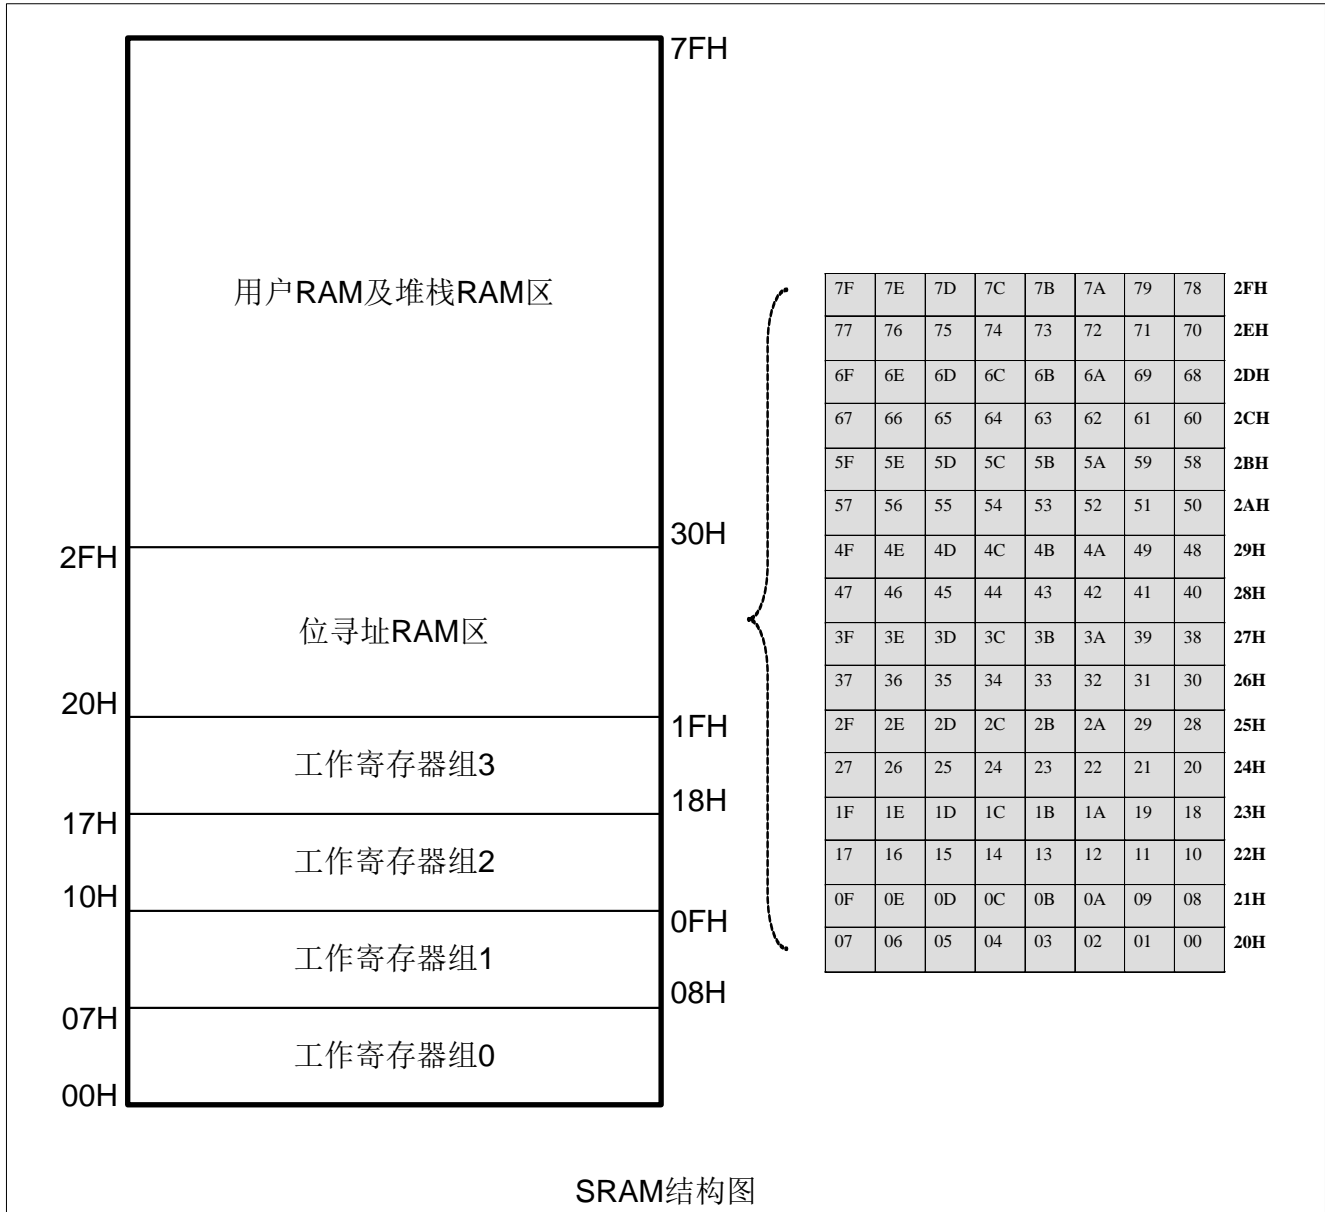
7FH

用户RAM及堆栈RAM区

2FH

30H

位寻址RAM区

20H

1FH

工作寄存器组3

18H

17H

工作寄存器组2

10H

0FH

工作寄存器组1

08H

07H

工作寄存器组0

00H

| 7F | 7E | 7D | 7C | 7B | 7A | 79 | 78 | 2FH |
|---|---|---|---|---|---|---|---|---|
| 77 | 76 | 75 | 74 | 73 | 72 | 71 | 70 | 2EH |
| 6F | 6E | 6D | 6C | 6B | 6A | 69 | 68 | 2DH |
| 67 | 66 | 65 | 64 | 63 | 62 | 61 | 60 | 2CH |
| 5F | 5E | 5D | 5C | 5B | 5A | 59 | 58 | 2BH |
| 57 | 56 | 55 | 54 | 53 | 52 | 51 | 50 | 2AH |
| 4F | 4E | 4D | 4C | 4B | 4A | 49 | 48 | 29H |
| 47 | 46 | 45 | 44 | 43 | 42 | 41 | 40 | 28H |
| 3F | 3E | 3D | 3C | 3B | 3A | 39 | 38 | 27H |
| 37 | 36 | 35 | 34 | 33 | 32 | 31 | 30 | 26H |
| 2F | 2E | 2D | 2C | 2B | 2A | 29 | 28 | 25H |
| 27 | 26 | 25 | 24 | 23 | 22 | 21 | 20 | 24H |
| 1F | 1E | 1D | 1C | 1B | 1A | 19 | 18 | 23H |
| 17 | 16 | 15 | 14 | 13 | 12 | 11 | 10 | 22H |
| 0F | 0E | 0D | 0C | 0B | 0A | 09 | 08 | 21H |
| 07 | 06 | 05 | 04 | 03 | 02 | 01 | 00 | 20H |

SRAM结构图